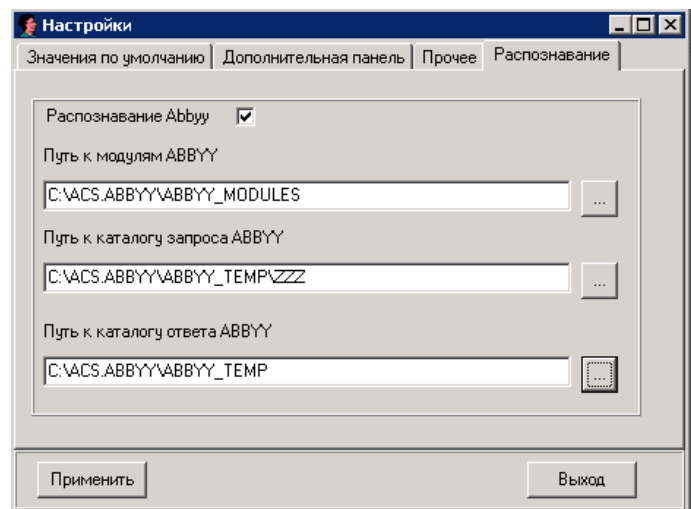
Настройки

Значения по умолчанию | Дополнительная панель | Прочее | Распознавание

Распознавание Abbyy

Путь к модулям ABBYY

C:\ACS.ABBYY\ABBYY_MODULES

...

Путь к каталогу запроса ABBYY

C:\ACS.ABBYY\ABBYY_TEMP\ZZZ

...

Путь к каталогу ответа ABBYY

C:\ACS.ABBYY\ABBYY_TEMP

...

Применить

Выход